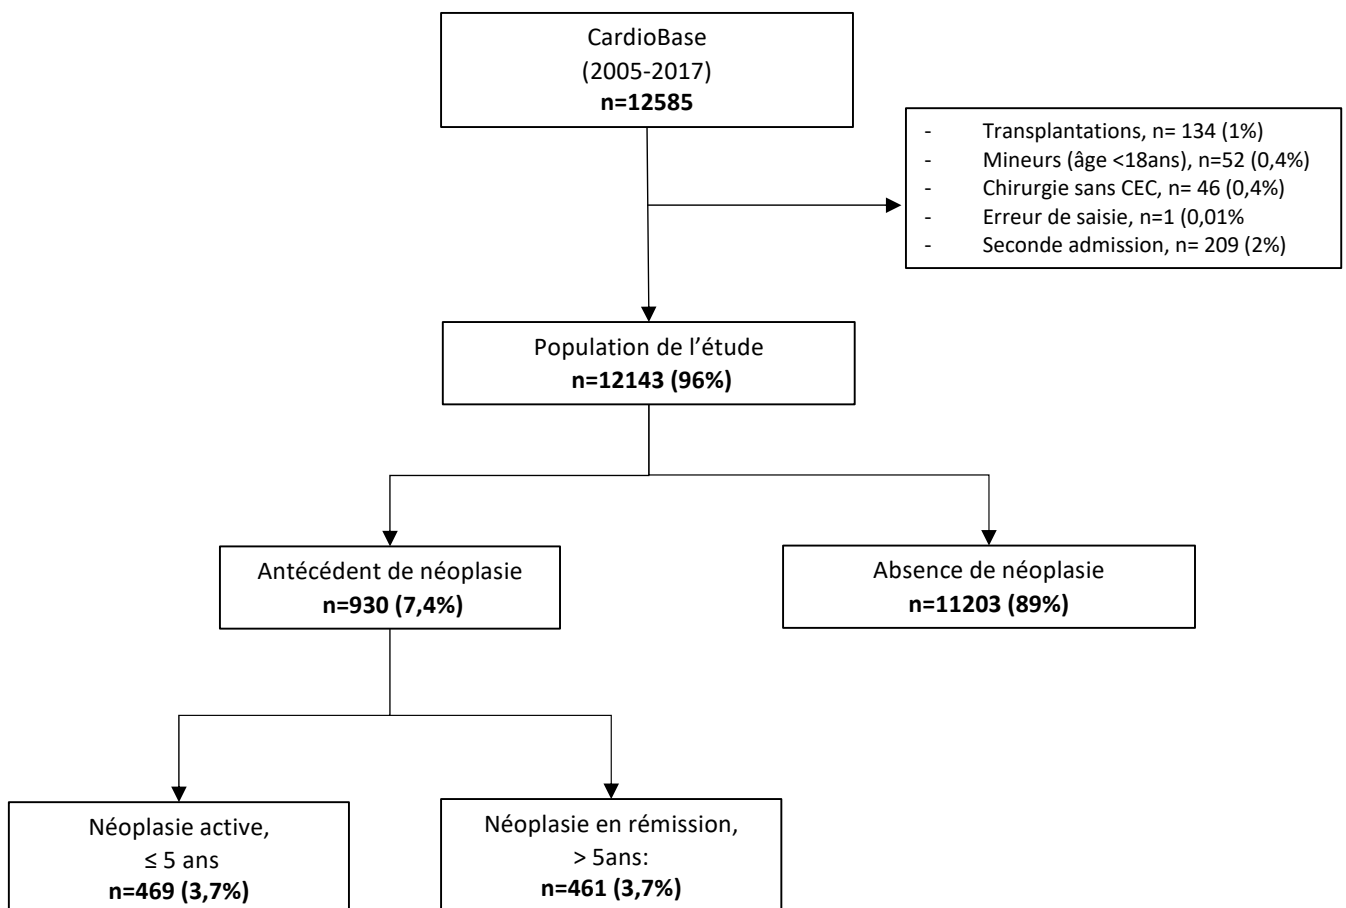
CardioBase
(2005-2017)
**n=12585**

- Transplantations, n= 134 (1%)
- Mineurs (âge <18ans), n=52 (0,4%)
- Chirurgie sans CEC, n= 46 (0,4%)
- Erreur de saisie, n=1 (0,01%
- Seconde admission, n= 209 (2%)

Population de l'étude
**n=12143 (96%)**

Antécédent de néoplasie
**n=930 (7,4%)**

Absence de néoplasie
**n=11203 (89%)**

Néoplasie active,
≤ 5 ans
**n=469 (3,7%)**

Néoplasie en rémission,
> 5ans:
**n=461 (3,7%)**